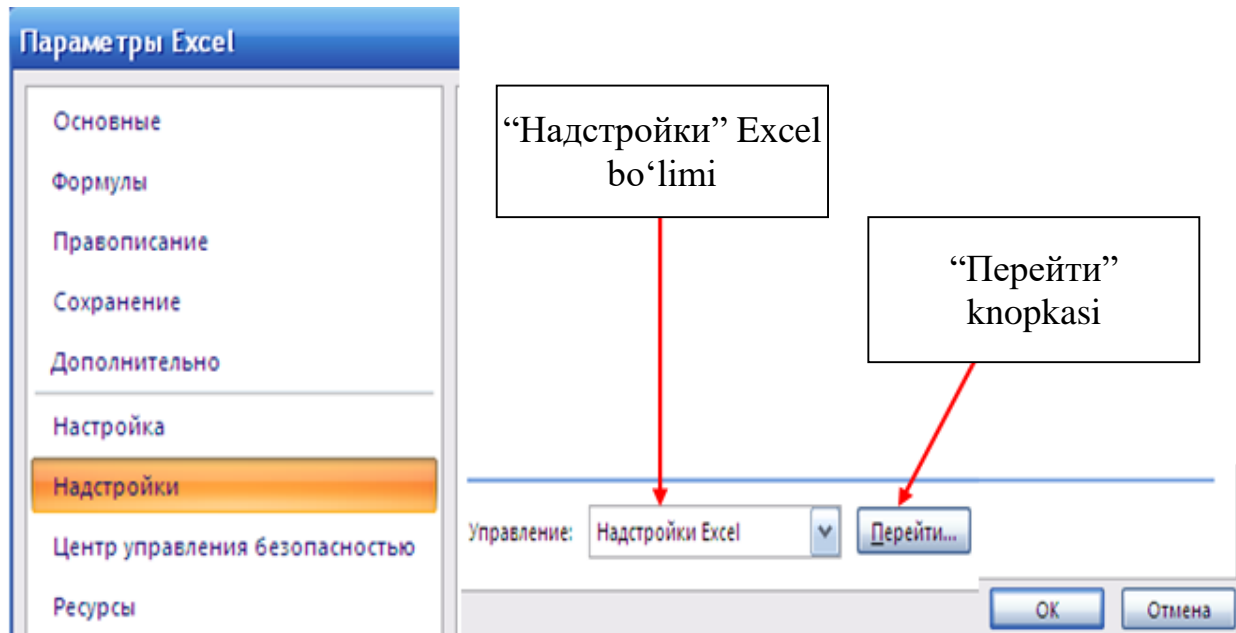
Параметры Excel

Основные
Формулы
Правописание
Сохранение
Дополнительно
Настройка
Надстройки
Центр управления безопасностью
Ресурсы

“Надстройки” Excel bo‘limi

“Перейти” knopkasi

Управление: Надстройки Excel

Перейти...

ОК

Отмена